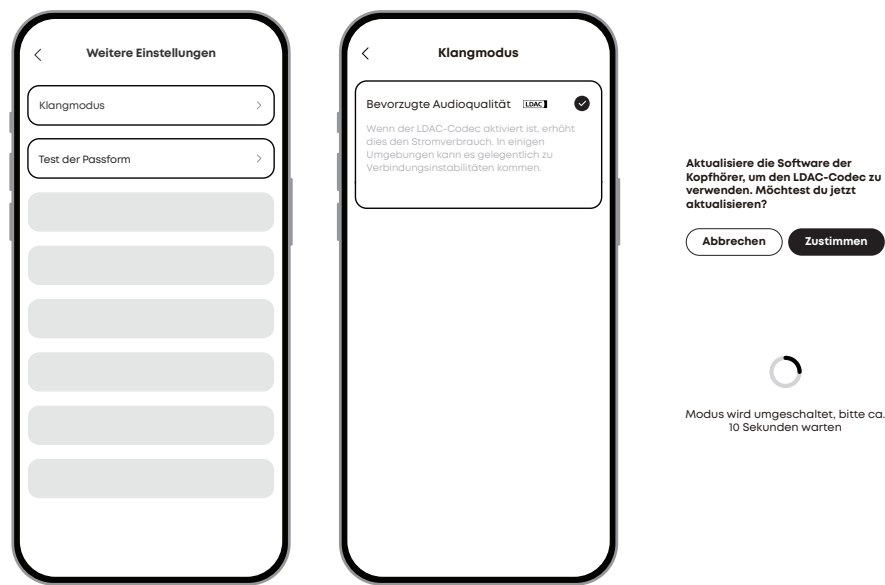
Weitere Einstellungen

Klangmodus

Test der Passform

Klangmodus

Bevorzugte Audioqualität LDAC

Wenn der LDAC-Codec aktiviert ist, erhöht dies den Stromverbrauch. In einigen Umgebungen kann es gelegentlich zu Verbindungsinstabilitäten kommen.

Aktualisiere die Software der Kopfhörer, um den LDAC-Codec zu verwenden. Möchtest du jetzt aktualisieren?

Abbrechen

Zustimmen

Modus wird umgeschaltet, bitte ca. 10 Sekunden warten